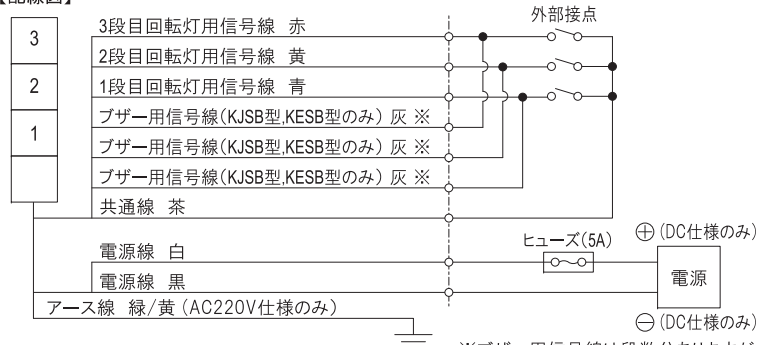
【配線図】

3
2
1

3段目回転灯用信号線 赤
2段目回転灯用信号線 黄
1段目回転灯用信号線 青
ブザー用信号線(KJSB型,KESB型のみ) 灰 ※
ブザー用信号線(KJSB型,KESB型のみ) 灰 ※
ブザー用信号線(KJSB型,KESB型のみ) 灰 ※
共通線 茶
電源線 白
電源線 黒
アース線 緑/黄 (AC220V仕様のみ)

外部接点

ヒューズ(5A)

⊕ (DC仕様のみ)
電源
⊖ (DC仕様のみ)

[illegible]